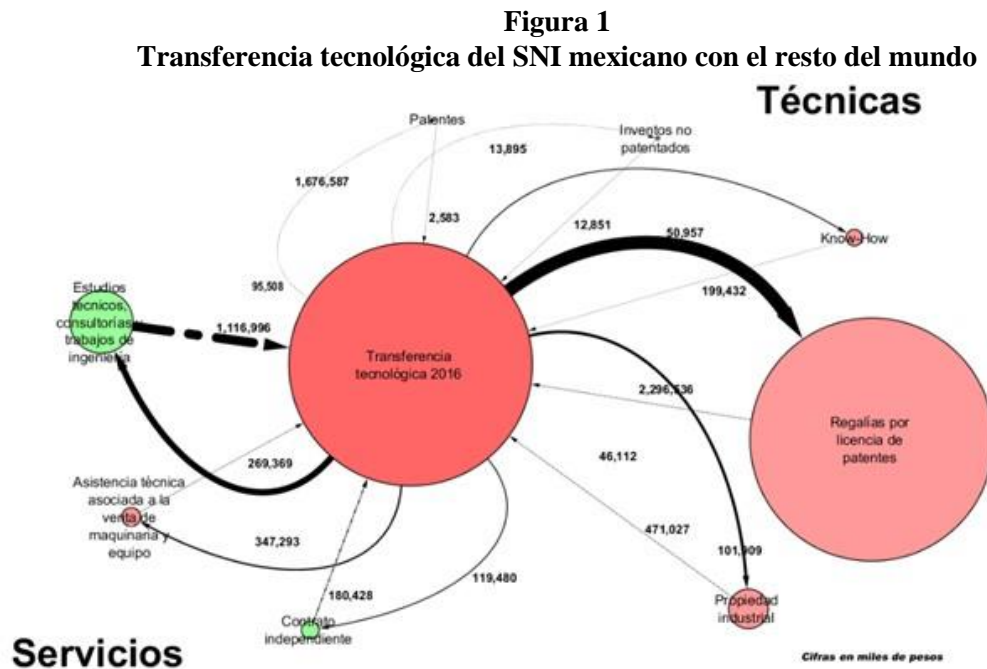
**Figura 1**
**Transferencia tecnológica del SNI mexicano con el resto del mundo**

Técnicas

Patentes

Inventos no patentados

13,895

1,676,587

2,583

12,851

50,957

Know-How

199,432

95,508

Estudios técnicos, consultorías y trabajos de ingeniería

1,116,996

Transferencia tecnológica 2016

2,296,536

Regalías por licencia de patentes

46,112

269,369

Asistencia técnica asociada a la venta de maquinaria y equipo

347,293

471,027

101,909

180,428

119,480

Propiedad industrial

Contrato independiente

Servicios

Cifras en miles de pesos